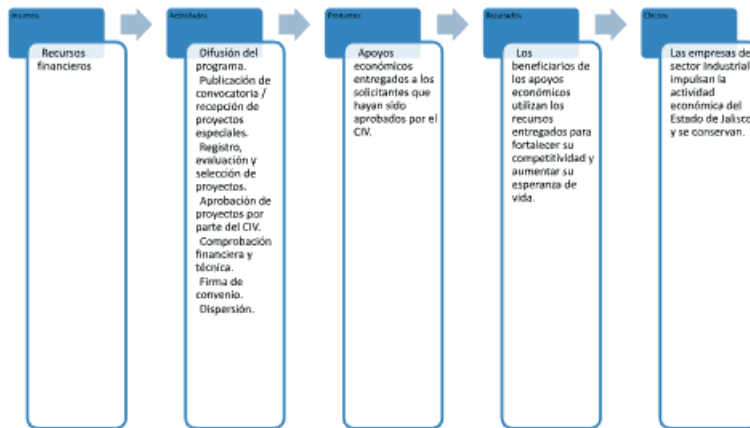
Insumos

Recursos financieros

Actividades

Difusión del programa.
Publicación de convocatoria / recepción de proyectos especiales.
Registro, evaluación y selección de proyectos.
Aprobación de proyectos por parte del CIV.
Comprobación financiera y técnica.
Firma de convenio.
Dispersión.

Productos

Apoyos económicos entregados a los solicitantes que hayan sido aprobados por el CIV.

Resultados

Los beneficiarios de los apoyos económicos utilizan los recursos entregados para fortalecer su competitividad y aumentar su esperanza de vida.

Efectos

Las empresas de sector Industrial impulsan la actividad económica del Estado de Jalisco y se conservan.